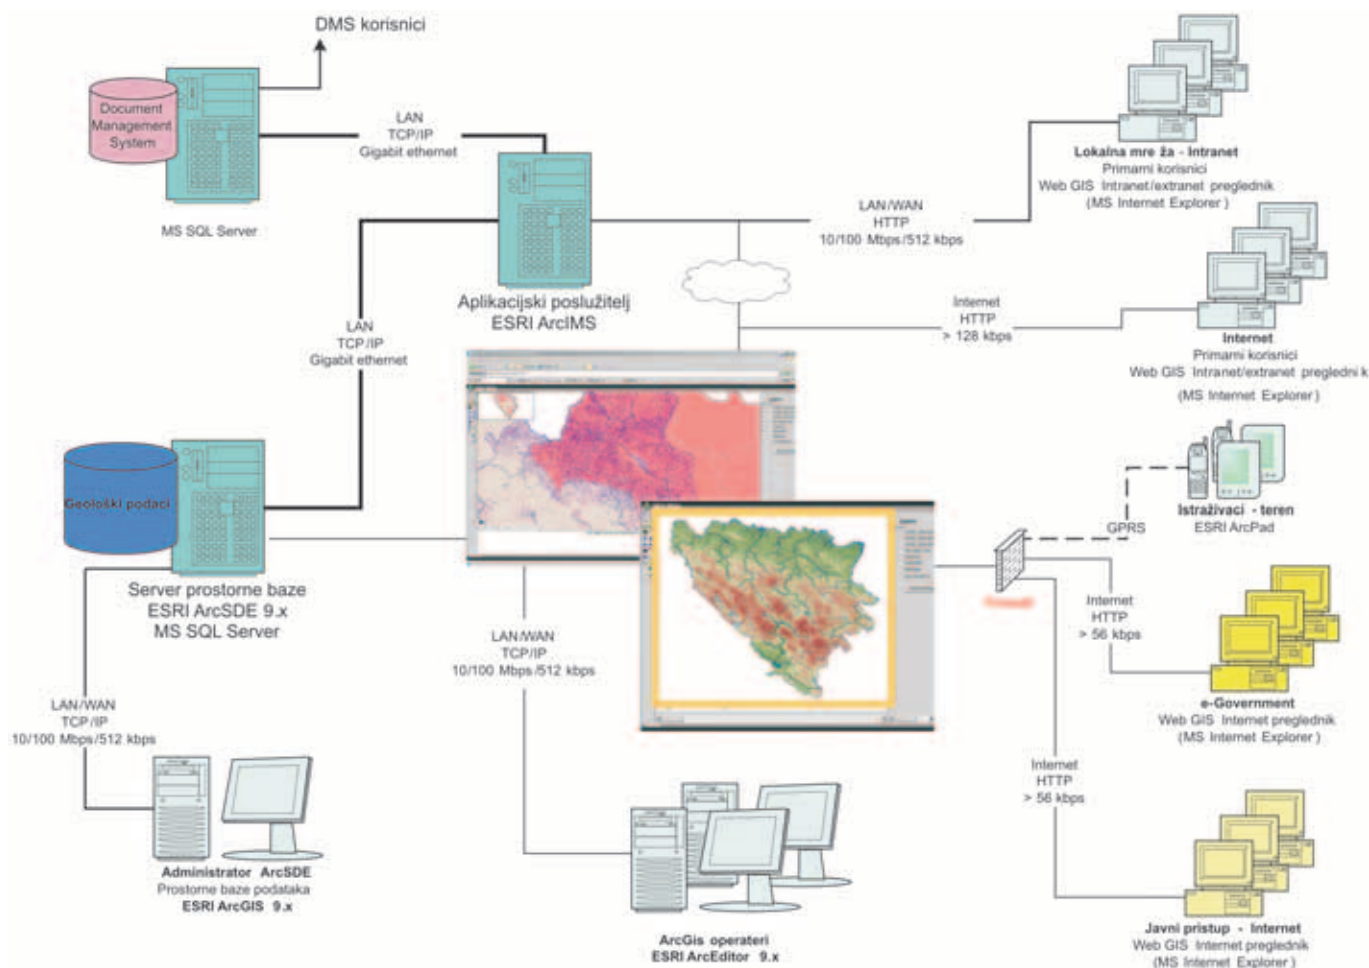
DMS korisnici

Document Management System

MS SQL Server

LAN
TCP/IP
Gigabit ethernet

Aplikacijski poslužitelj
ESRI ArcIMS

LAN/WAN
HTTP
10/100 Mbps/512 kbps

Lokalna mre ža - Intranet
Primarni korisnici
Web GIS Intranet/extranet preglednik
(MS Internet Explorer)

Internet
HTTP
> 128 kbps

Internet
Primarni korisnici
Web GIS Intranet/extranet preglednik
(MS Internet Explorer)

LAN
TCP/IP
Gigabit ethernet

Geološki podaci

Server prostorne baze
ESRI ArcSDE 9.x
MS SQL Server

Istraživaci - teren
ESRI ArcPad

GPRS

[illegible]

Internet
HTTP
> 56 kbps

e-Government
Web GIS Internet preglednik
(MS Internet Explorer)

LAN/WAN
TCP/IP
10/100 Mbps/512 kbps

LAN/WAN
TCP/IP
10/100 Mbps/512 kbps

Internet
HTTP
> 56 kbps

Administrator ArcSDE
Prostorne baze podataka
ESRI ArcGIS 9.x

ArcGis operateri
ESRI ArcEditor 9.x

Javni pristup - Internet
Web GIS Internet preglednik
(MS Internet Explorer)